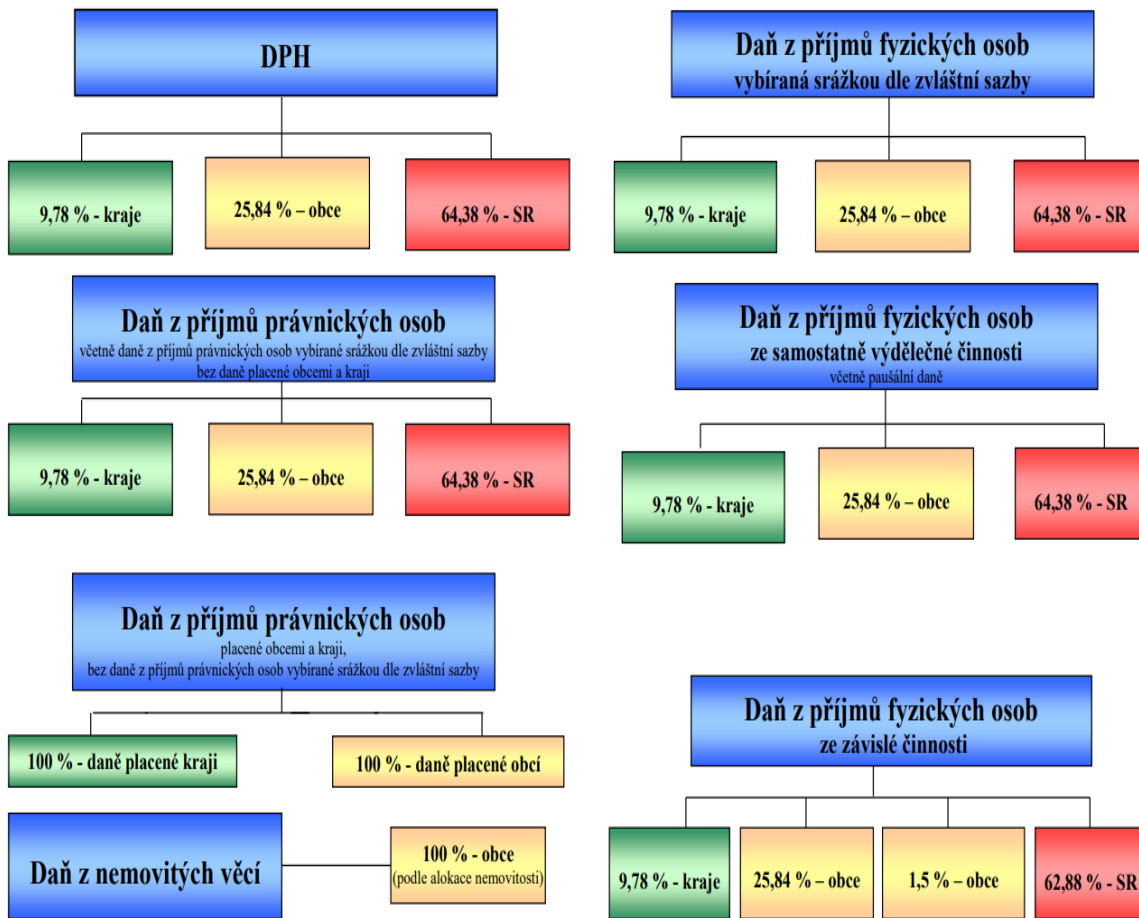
DPH

9,78 % - kraje

25,84 % – obce

64,38 % - SR

Daň z příjmů fyzických osob
vybíraná srážkou dle zvláštní sazby

9,78 % - kraje

25,84 % – obce

64,38 % - SR

Daň z příjmů právnických osob
včetně daně z příjmů právnických osob vybírané srážkou dle zvláštní sazby
bez daně placené obcemi a kraji

9,78 % - kraje

25,84 % – obce

64,38 % - SR

Daň z příjmů fyzických osob
ze samostatně výdělečné činnosti
včetně paušální daně

9,78 % - kraje

25,84 % – obce

64,38 % - SR

Daň z příjmů právnických osob
placené obcemi a kraji,
bez daně z příjmů právnických osob vybírané srážkou dle zvláštní sazby

100 % - daně placené kraji

100 % - daně placené obcí

Daň z příjmů fyzických osob
ze závislé činnosti

Daň z nemovitých věcí

100 % - obce
(podle alokace nemovitosti)

9,78 % - kraje

25,84 % – obce

1,5 % – obce

62,88 % - SR